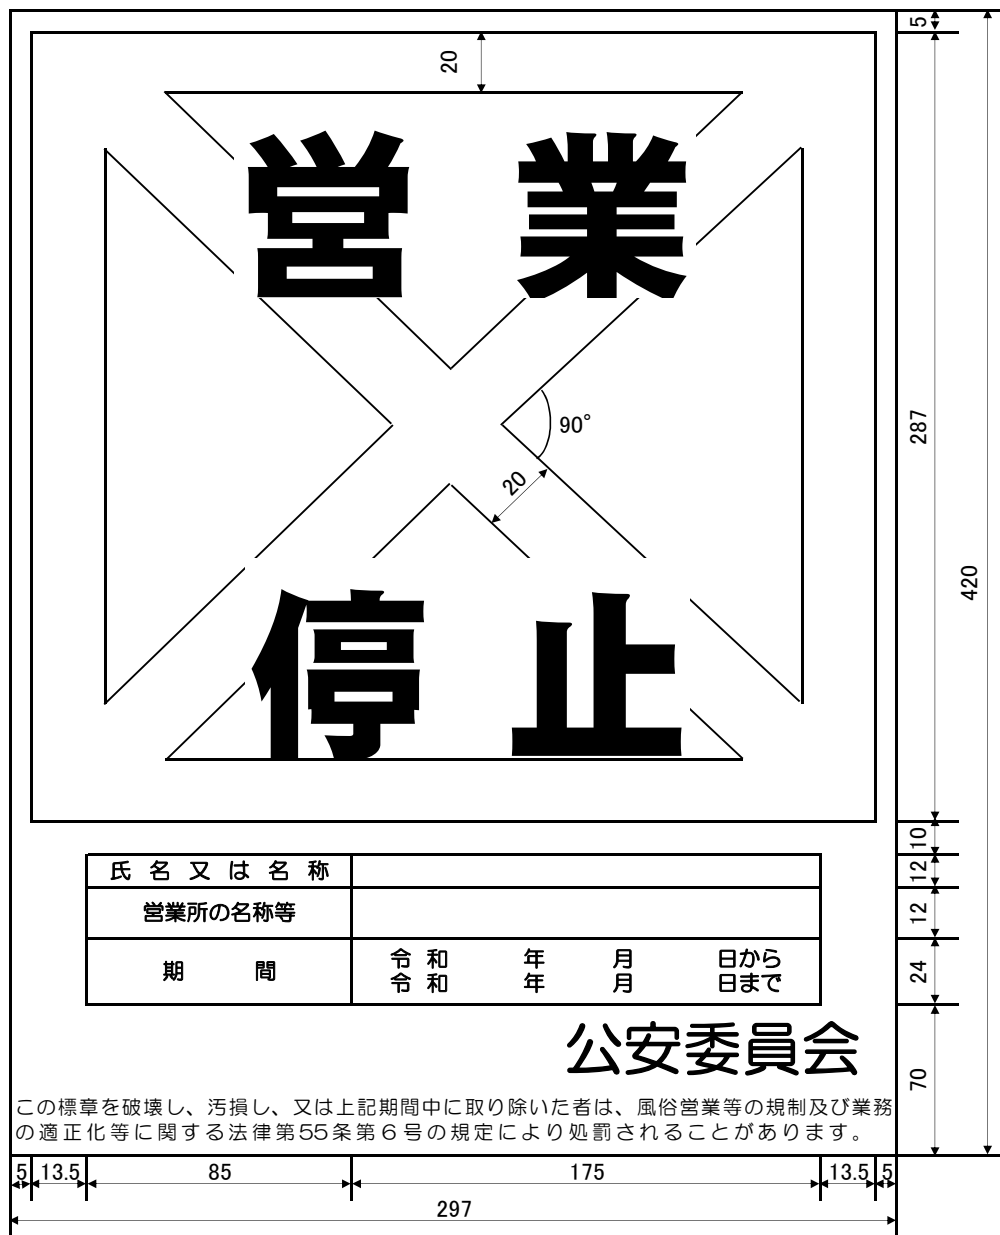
20

営業

90°

20

停止

| 氏名又は名称 | |
|---|---|
| 営業所の名称等 | |
| 期　間 | 令和　年　月　日から<br>令和　年　月　日まで |

公安委員会

この標章を破壊し、汚損し、又は上記期間中に取り除いた者は、風俗営業等の規制及び業務の適正化等に関する法律第55条第6号の規定により処罰されることがあります。

5
287
10
12
12
24
70
420

5　13.5　85　175　13.5　5
297